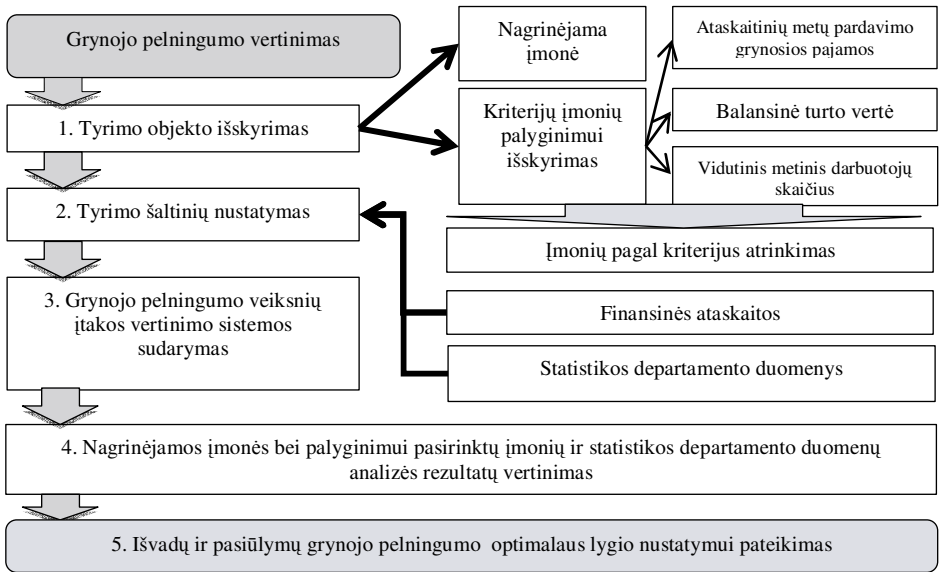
Grynojo pelningumo vertinimas

1. Tyrimo objekto išskyrimas

Nagrinėjama įmonė

Kriterijų įmonių palyginimui išskyrimas

Ataskaitinių metų pardavimo grynosios pajamos

Balansinė turto vertė

Vidutinis metinis darbuotojų skaičius

2. Tyrimo šaltinių nustatymas

Įmonių pagal kriterijus atrinkimas

3. Grynojo pelningumo veiksnių įtakos vertinimo sistemos sudarymas

Finansinės ataskaitos

Statistikos departamento duomenys

4. Nagrinėjamos įmonės bei palyginimui pasirinktų įmonių ir statistikos departamento duomenų analizės rezultatų vertinimas

5. Išvadų ir pasiūlymų grynojo pelningumo optimalaus lygio nustatymui pateikimas